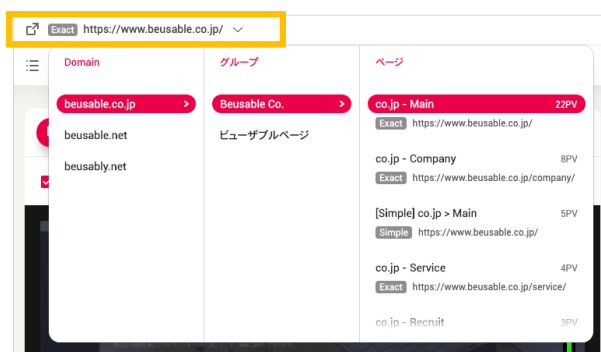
Exact https://www.beusable.co.jp/

Domain

beusable.co.jp >

beusable.net

beusably.net

グループ

Beusable Co. >

ビューザブルページ

ページ

co.jp - Main 22PV

Exact https://www.beusable.co.jp/

co.jp - Company 8PV

Exact https://www.beusable.co.jp/company/

[Simple] co.jp > Main 5PV

Simple https://www.beusable.co.jp/

co.jp - Service 4PV

Exact https://www.beusable.co.jp/service/

co.jp - Recruit 3PV